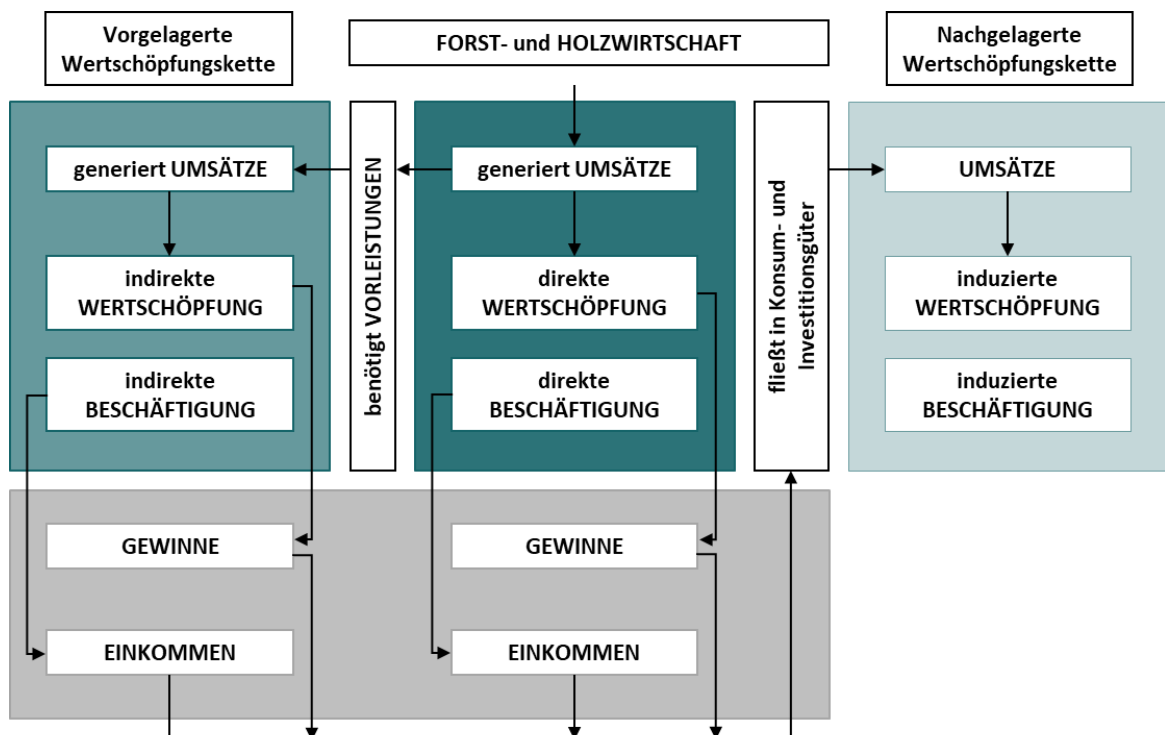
Vorgelagerte Wertschöpfungskette

FORST- und HOLZWIRTSCHAFT

Nachgelagerte Wertschöpfungskette

generiert UMSÄTZE

indirekte WERTSCHÖPFUNG

indirekte BESCHÄFTIGUNG

benötigt VORLEISTUNGEN

generiert UMSÄTZE

direkte WERTSCHÖPFUNG

direkte BESCHÄFTIGUNG

fließt in Konsum- und Investitionsgüter

UMSÄTZE

induzierte WERTSCHÖPFUNG

induzierte BESCHÄFTIGUNG

GEWINNE

EINKOMMEN

GEWINNE

EINKOMMEN